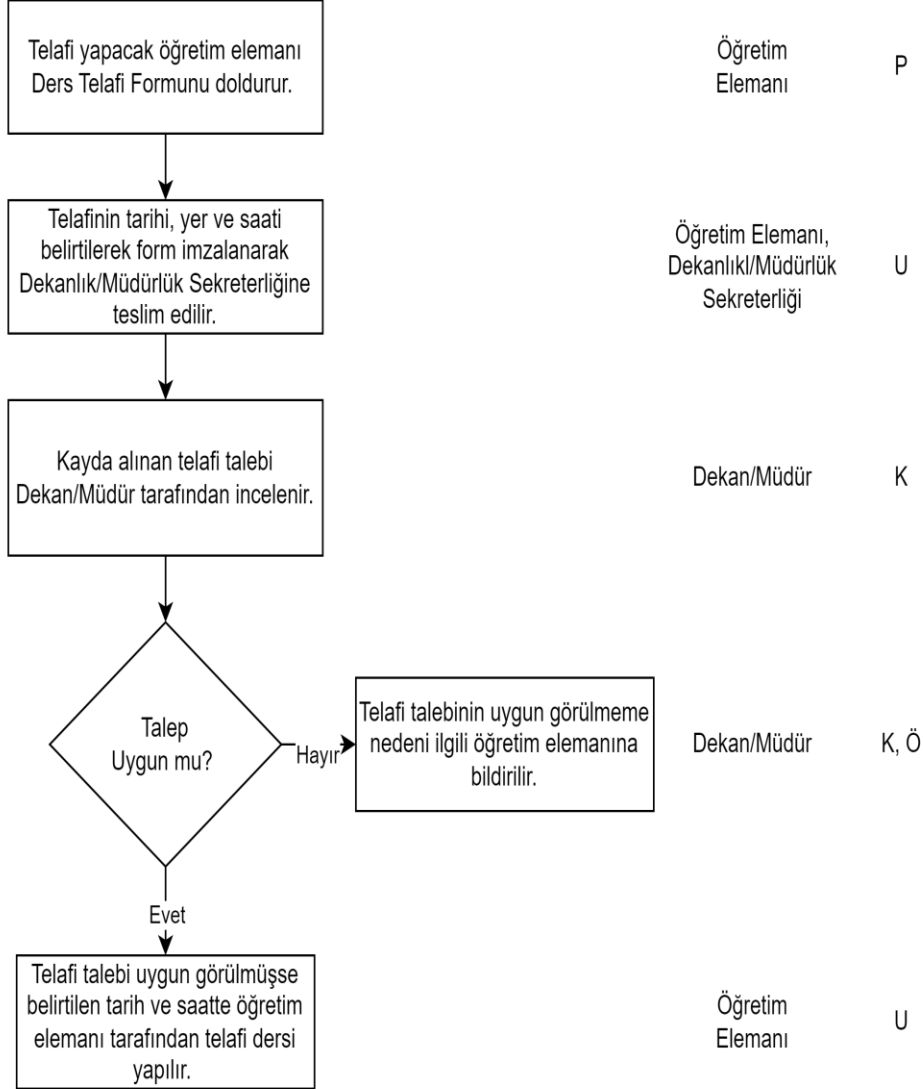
Telafi yapacak öğretim elemanı Ders Telafi Formunu doldurur.

Öğretim Elemanı

P

Telafinin tarihi, yer ve saati belirtilerek form imzalanarak Dekanlık/Müdürlük Sekreterliğine teslim edilir.

Öğretim Elemanı, Dekanlıkl/Müdürlük Sekreterliği

U

Kayda alınan telafi talebi Dekan/Müdür tarafından incelenir.

Dekan/Müdür

K

Talep Uygun mu?

Hayır

Telafi talebinin uygun görülmeme nedeni ilgili öğretim elemanına bildirilir.

Dekan/Müdür

K, Ö

Evet

Telafi talebi uygun görülmüşse belirtilen tarih ve saatte öğretim elemanı tarafından telafi dersi yapılır.

Öğretim Elemanı

U